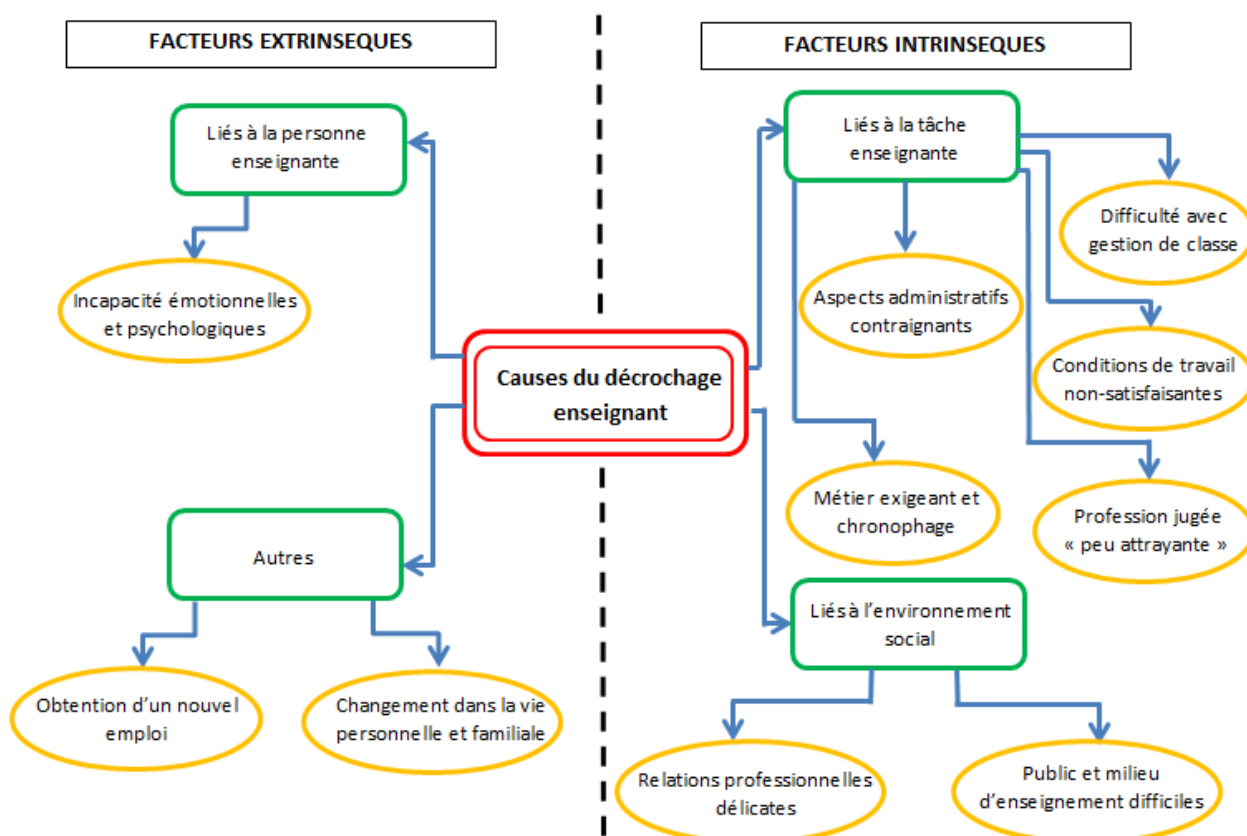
FACTEURS EXTRINSEQUES

FACTEURS INTRINSEQUES

Liés à la personne enseignante

Incapacité émotionnelles et psychologiques

Causes du décrochage enseignant

Autres

Obtention d'un nouvel emploi

Changement dans la vie personnelle et familiale

Liés à la tâche enseignante

Difficulté avec gestion de classe

Aspects administratifs contraignants

Conditions de travail non-satisfaisantes

Métier exigeant et chronophage

Profession jugée « peu attrayante »

Liés à l'environnement social

Relations professionnelles délicates

Public et milieu d'enseignement difficiles